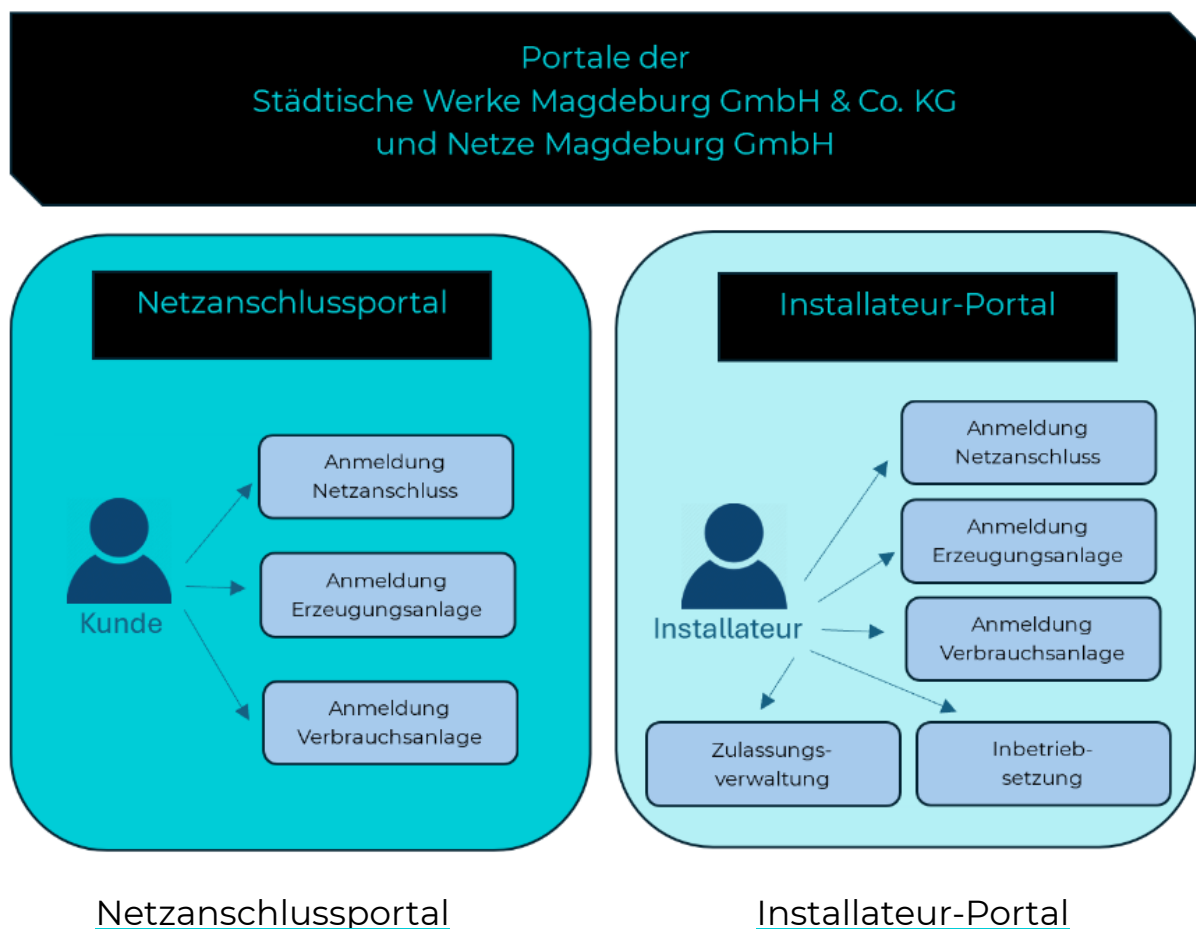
Portale der
Städtische Werke Magdeburg GmbH & Co. KG
und Netze Magdeburg GmbH

Netzanschlussportal

Kunde

Anmeldung Netzanschluss

Anmeldung Erzeugungsanlage

Anmeldung Verbrauchsanlage

Installateur-Portal

Installateur

Anmeldung Netzanschluss

Anmeldung Erzeugungsanlage

Anmeldung Verbrauchsanlage

Zulassungsverwaltung

Inbetriebsetzung

Netzanschlussportal

Installateur-Portal